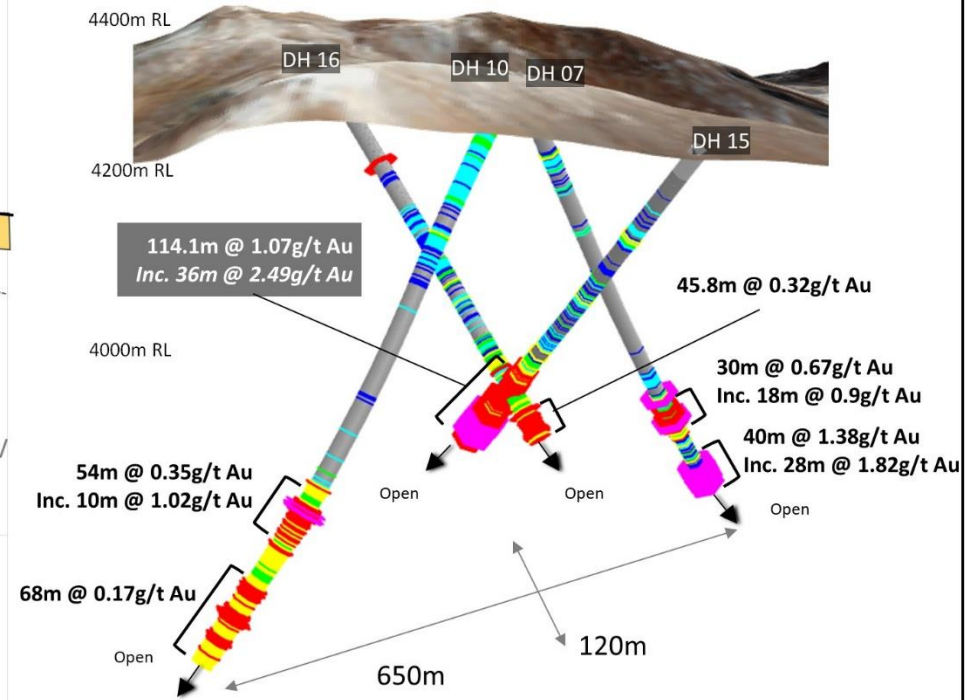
4400m RL

DH 16

DH 10

DH 07

DH 15

4200m RL

114.1m @ 1.07g/t Au
*Inc. 36m @ 2.49g/t Au*

45.8m @ 0.32g/t Au

4000m RL

30m @ 0.67g/t Au
Inc. 18m @ 0.9g/t Au

40m @ 1.38g/t Au
Inc. 28m @ 1.82g/t Au

54m @ 0.35g/t Au
Inc. 10m @ 1.02g/t Au

Open

Open

Open

68m @ 0.17g/t Au

Open

120m

650m